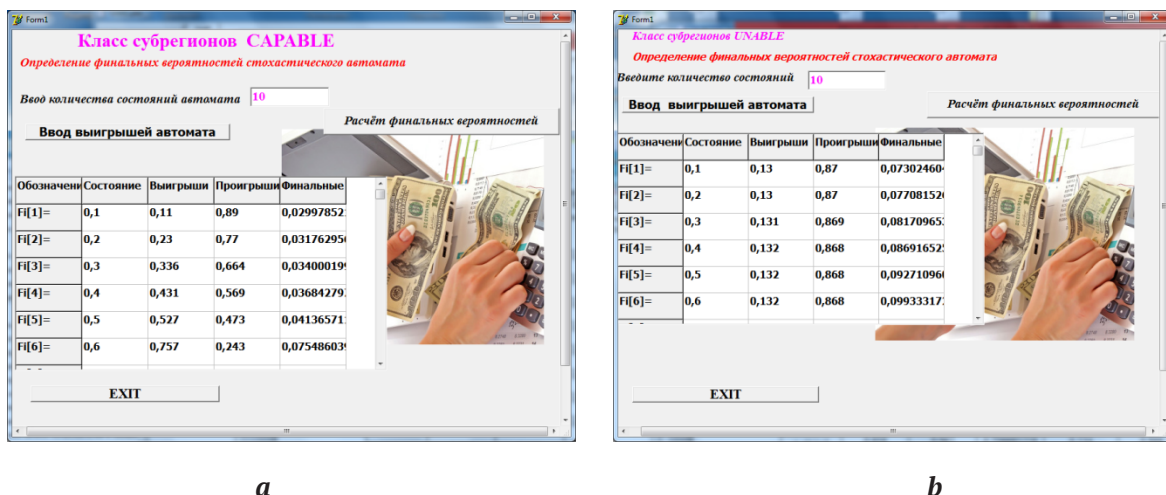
Form1

Класс субрегионов CAPABLE

Определение финальных вероятностей стохастического автомата

Ввод количества состояний автомата 10

Ввод выигрышей автомата

Расчёт финальных вероятностей

| Обозначени | Состояние | Выигрыши | Проигрыши | Финальные |
|---|---|---|---|---|
| Fi[1]= | 0,1 | 0,11 | 0,89 | 0,02997852 |
| Fi[2]= | 0,2 | 0,23 | 0,77 | 0,03176295 |
| Fi[3]= | 0,3 | 0,336 | 0,664 | 0,03400019 |
| Fi[4]= | 0,4 | 0,431 | 0,569 | 0,03684279 |
| Fi[5]= | 0,5 | 0,527 | 0,473 | 0,04136571 |
| Fi[6]= | 0,6 | 0,757 | 0,243 | 0,07548603 |

EXIT

a

Form1

Класс субрегионов UNABLE

Определение финальных вероятностей стохастического автомата

Введите количество состояний 10

Ввод выигрышей автомата

Расчёт финальных вероятностей

| Обозначени | Состояние | Выигрыши | Проигрыши | Финальные |
|---|---|---|---|---|
| Fi[1]= | 0,1 | 0,13 | 0,87 | 0,07302460 |
| Fi[2]= | 0,2 | 0,13 | 0,87 | 0,07708152 |
| Fi[3]= | 0,3 | 0,131 | 0,869 | 0,08170965 |
| Fi[4]= | 0,4 | 0,132 | 0,868 | 0,08691652 |
| Fi[5]= | 0,5 | 0,132 | 0,868 | 0,09271096 |
| Fi[6]= | 0,6 | 0,132 | 0,868 | 0,09933317 |

EXIT

b